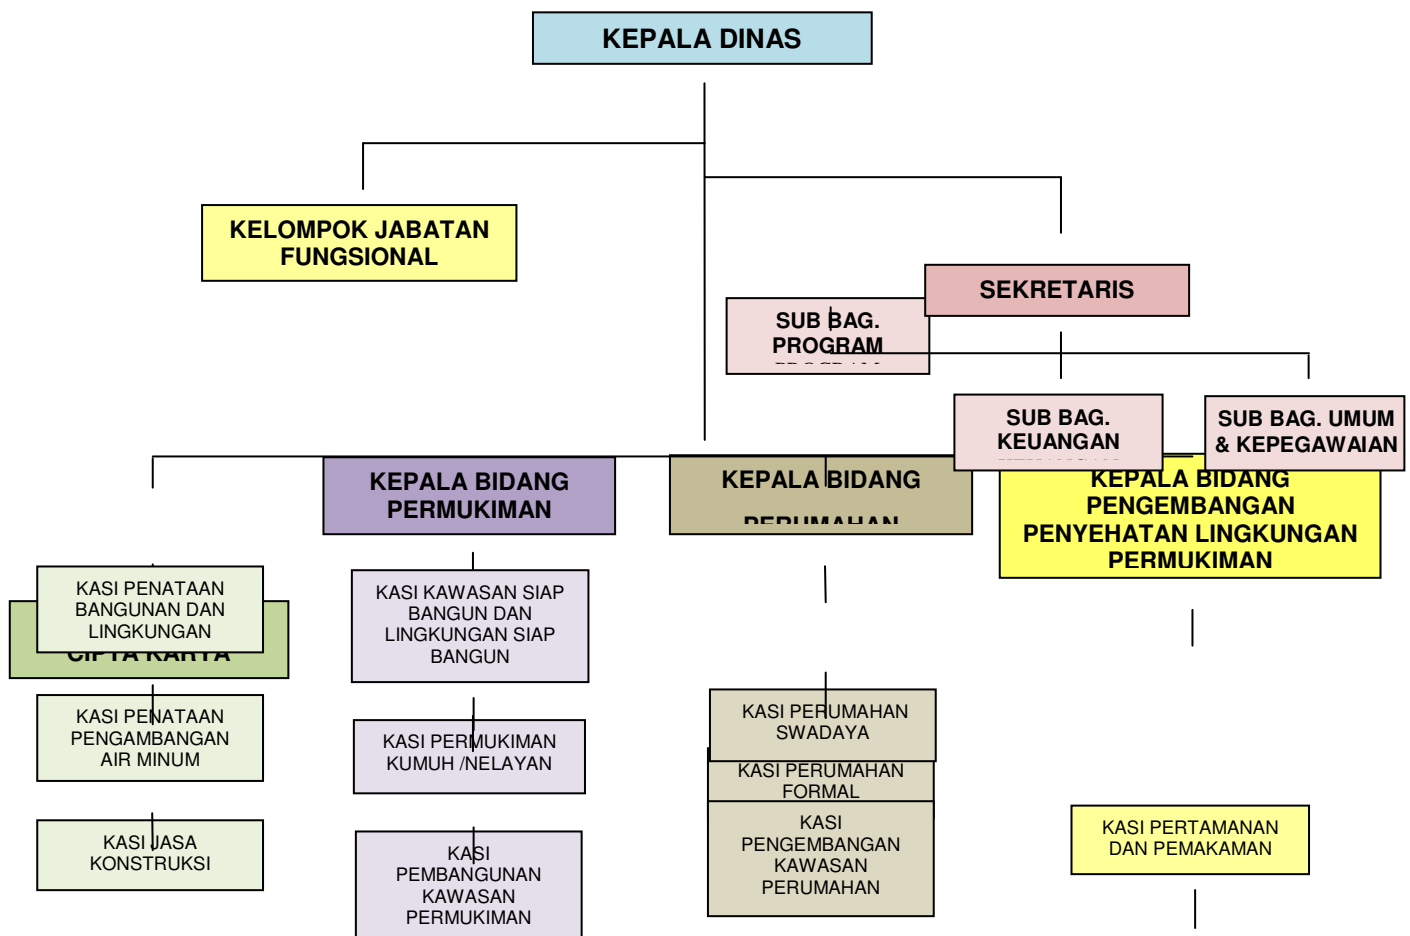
KEPALA DINAS

KELOMPOK JABATAN FUNGSIONAL

SEKRETARIS

SUB BAG. PROGRAM

SUB BAG. KEUANGAN

SUB BAG. UMUM & KEPEGAWAIAN

KEPALA BIDANG PERMUKIMAN

KEPALA BIDANG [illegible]

KEPALA BIDANG PENGEMBANGAN PENYEHATAN LINGKUNGAN PERMUKIMAN

KASI PENATAAN BANGUNAN DAN LINGKUNGAN

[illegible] CIPTA KARYA

KASI PENATAAN PENGAMBANGAN AIR MINUM

KASI JASA KONSTRUKSI

KASI KAWASAN SIAP BANGUN DAN LINGKUNGAN SIAP BANGUN

KASI PERMUKIMAN KUMUH /NELAYAN

KASI PEMBANGUNAN KAWASAN PERMUKIMAN

KASI PERUMAHAN SWADAYA

KASI PERUMAHAN FORMAL

KASI PENGEMBANGAN KAWASAN PERUMAHAN

KASI PERTAMANAN DAN PEMAKAMAN